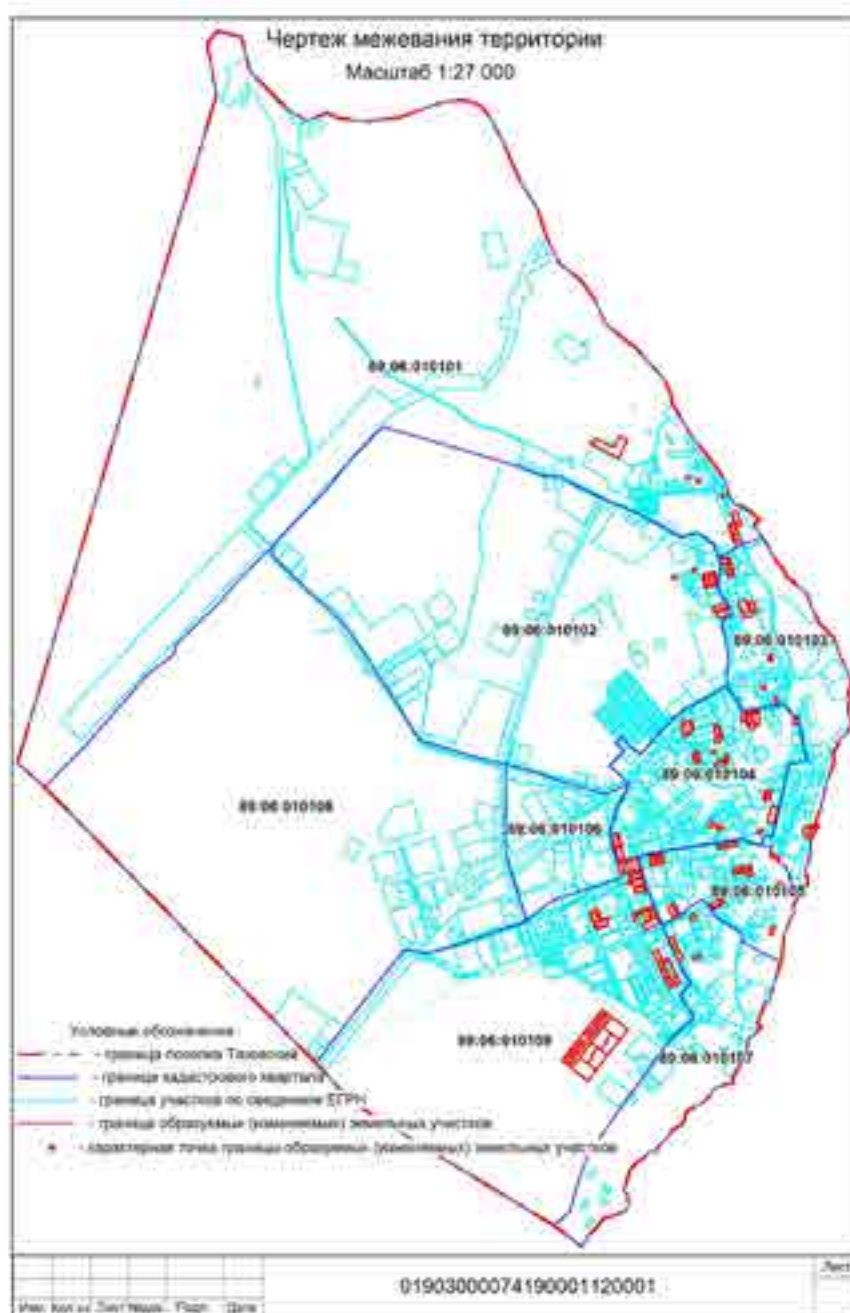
Чертеж межевания территории
Масштаб 1:27 000

89:06:010101

89:06:010102

89:06:010103

89:06:010104

89:06:010108

89:06:010106

89:06:010105

89:06:010109

89:06:010107

Условные обозначения:
- граница поселка Тазовский
- граница кадастрового квартала
- граница участков по сведениям ЕГРН
- граница образуемых (изменяемых) земельных участков
- характерная точка границы образуемых (изменяемых) земельных участков

0190300007419000112000 1

Изм. Кол.уч. Лист №док. Подп. Дата

Лист